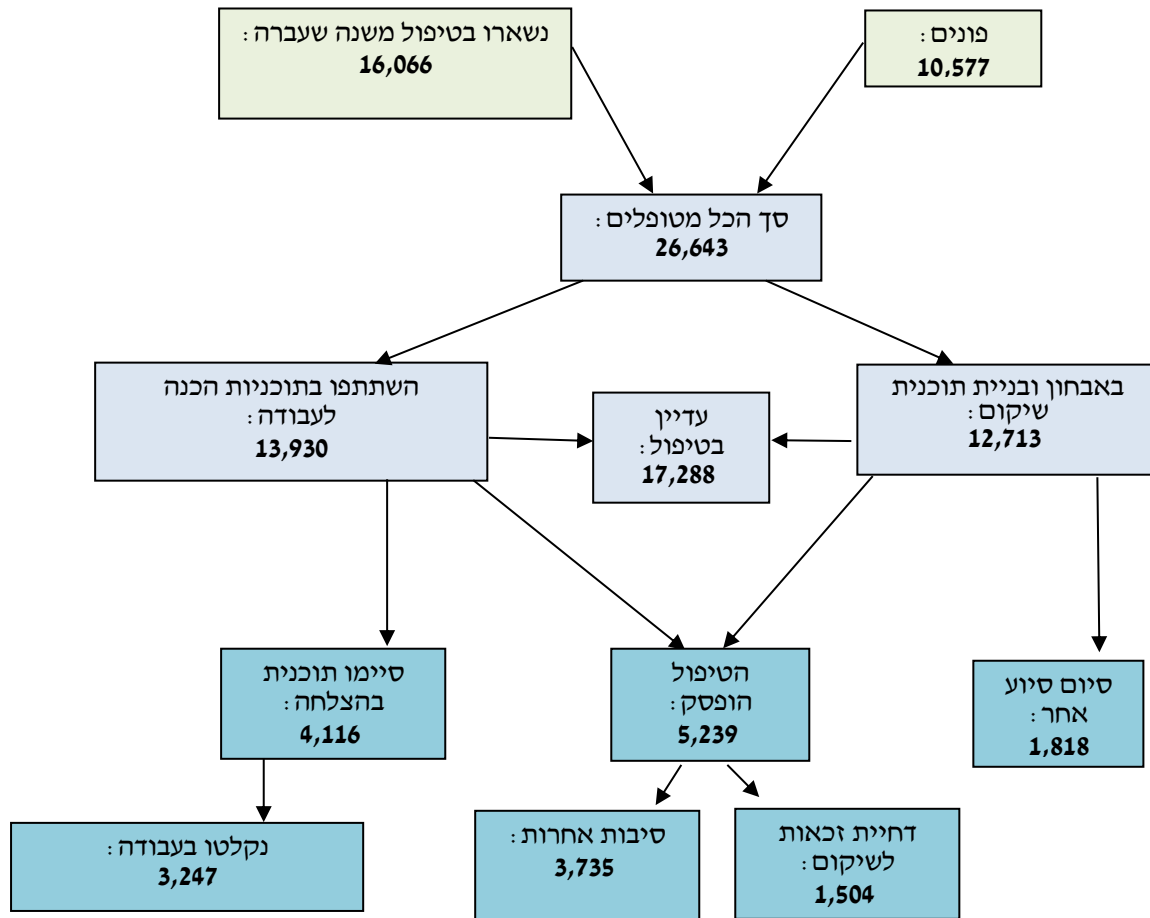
נשארו בטיפול משנה שעברה:
16,066

פונים:
10,577

סך הכל מטופלים:
26,643

השתתפו בתוכניות הכנה לעבודה:
13,930

עדיין בטיפול:
17,288

באבחון ובניית תוכנית שיקום:
12,713

סיימו תוכנית בהצלחה:
4,116

הטיפול הופסק:
5,239

סיום סיוע אחר:
1,818

נקלטו בעבודה:
3,247

סיבות אחרות:
3,735

דחיית זכאות לשיקום:
1,504